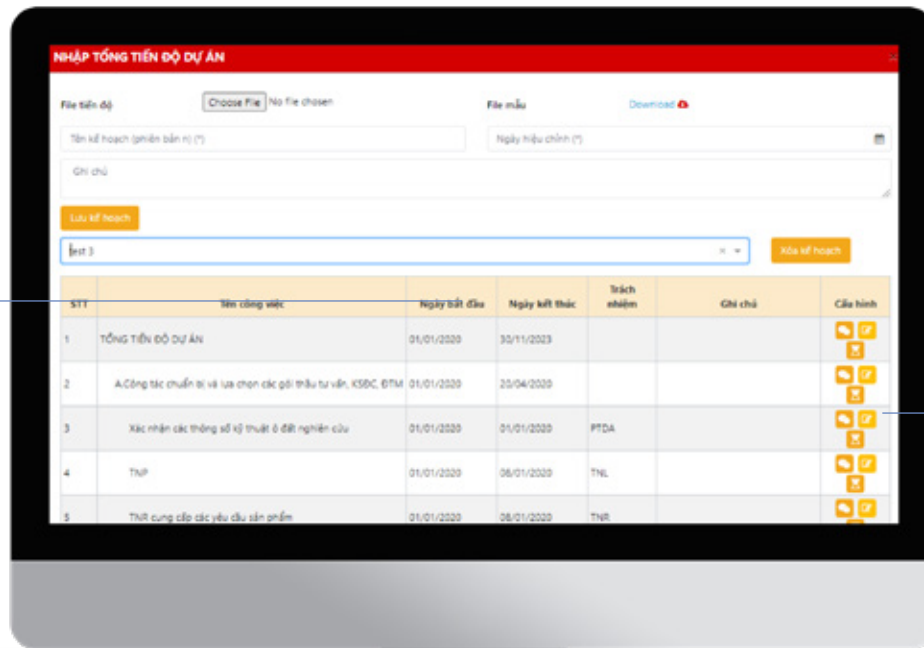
NHẬP TỔNG TIẾN ĐỘ DỰ ÁN

File tiến độ
Choose File No file chosen
File mẫu
Download

Tên kế hoạch (phiên bản n) (*)
Ngày hiệu chỉnh (*)

Ghi chú

Lưu kế hoạch

test 3

Xóa kế hoạch

| STT | Tên công việc | Ngày bắt đầu | Ngày kết thúc | Trách nhiệm | Ghi chú | Cấu hình |
|---|---|---|---|---|---|---|
| 1 | TỔNG TIẾN ĐỘ DỰ ÁN | 01/01/2020 | 30/11/2023 | | | |
| 2 | A.Công tác chuẩn bị và lựa chọn các gói thầu tư vấn, KSĐC, ĐTM | 01/01/2020 | 20/04/2020 | | | |
| 3 | Xác nhận các thông số kỹ thuật ô đất nghiên cứu | 01/01/2020 | 01/01/2020 | PTDA | | |
| 4 | TNP | 01/01/2020 | 06/01/2020 | TNL | | |
| 5 | TNR cung cấp các yêu cầu sản phẩm | 01/01/2020 | 06/01/2020 | TNR | | |